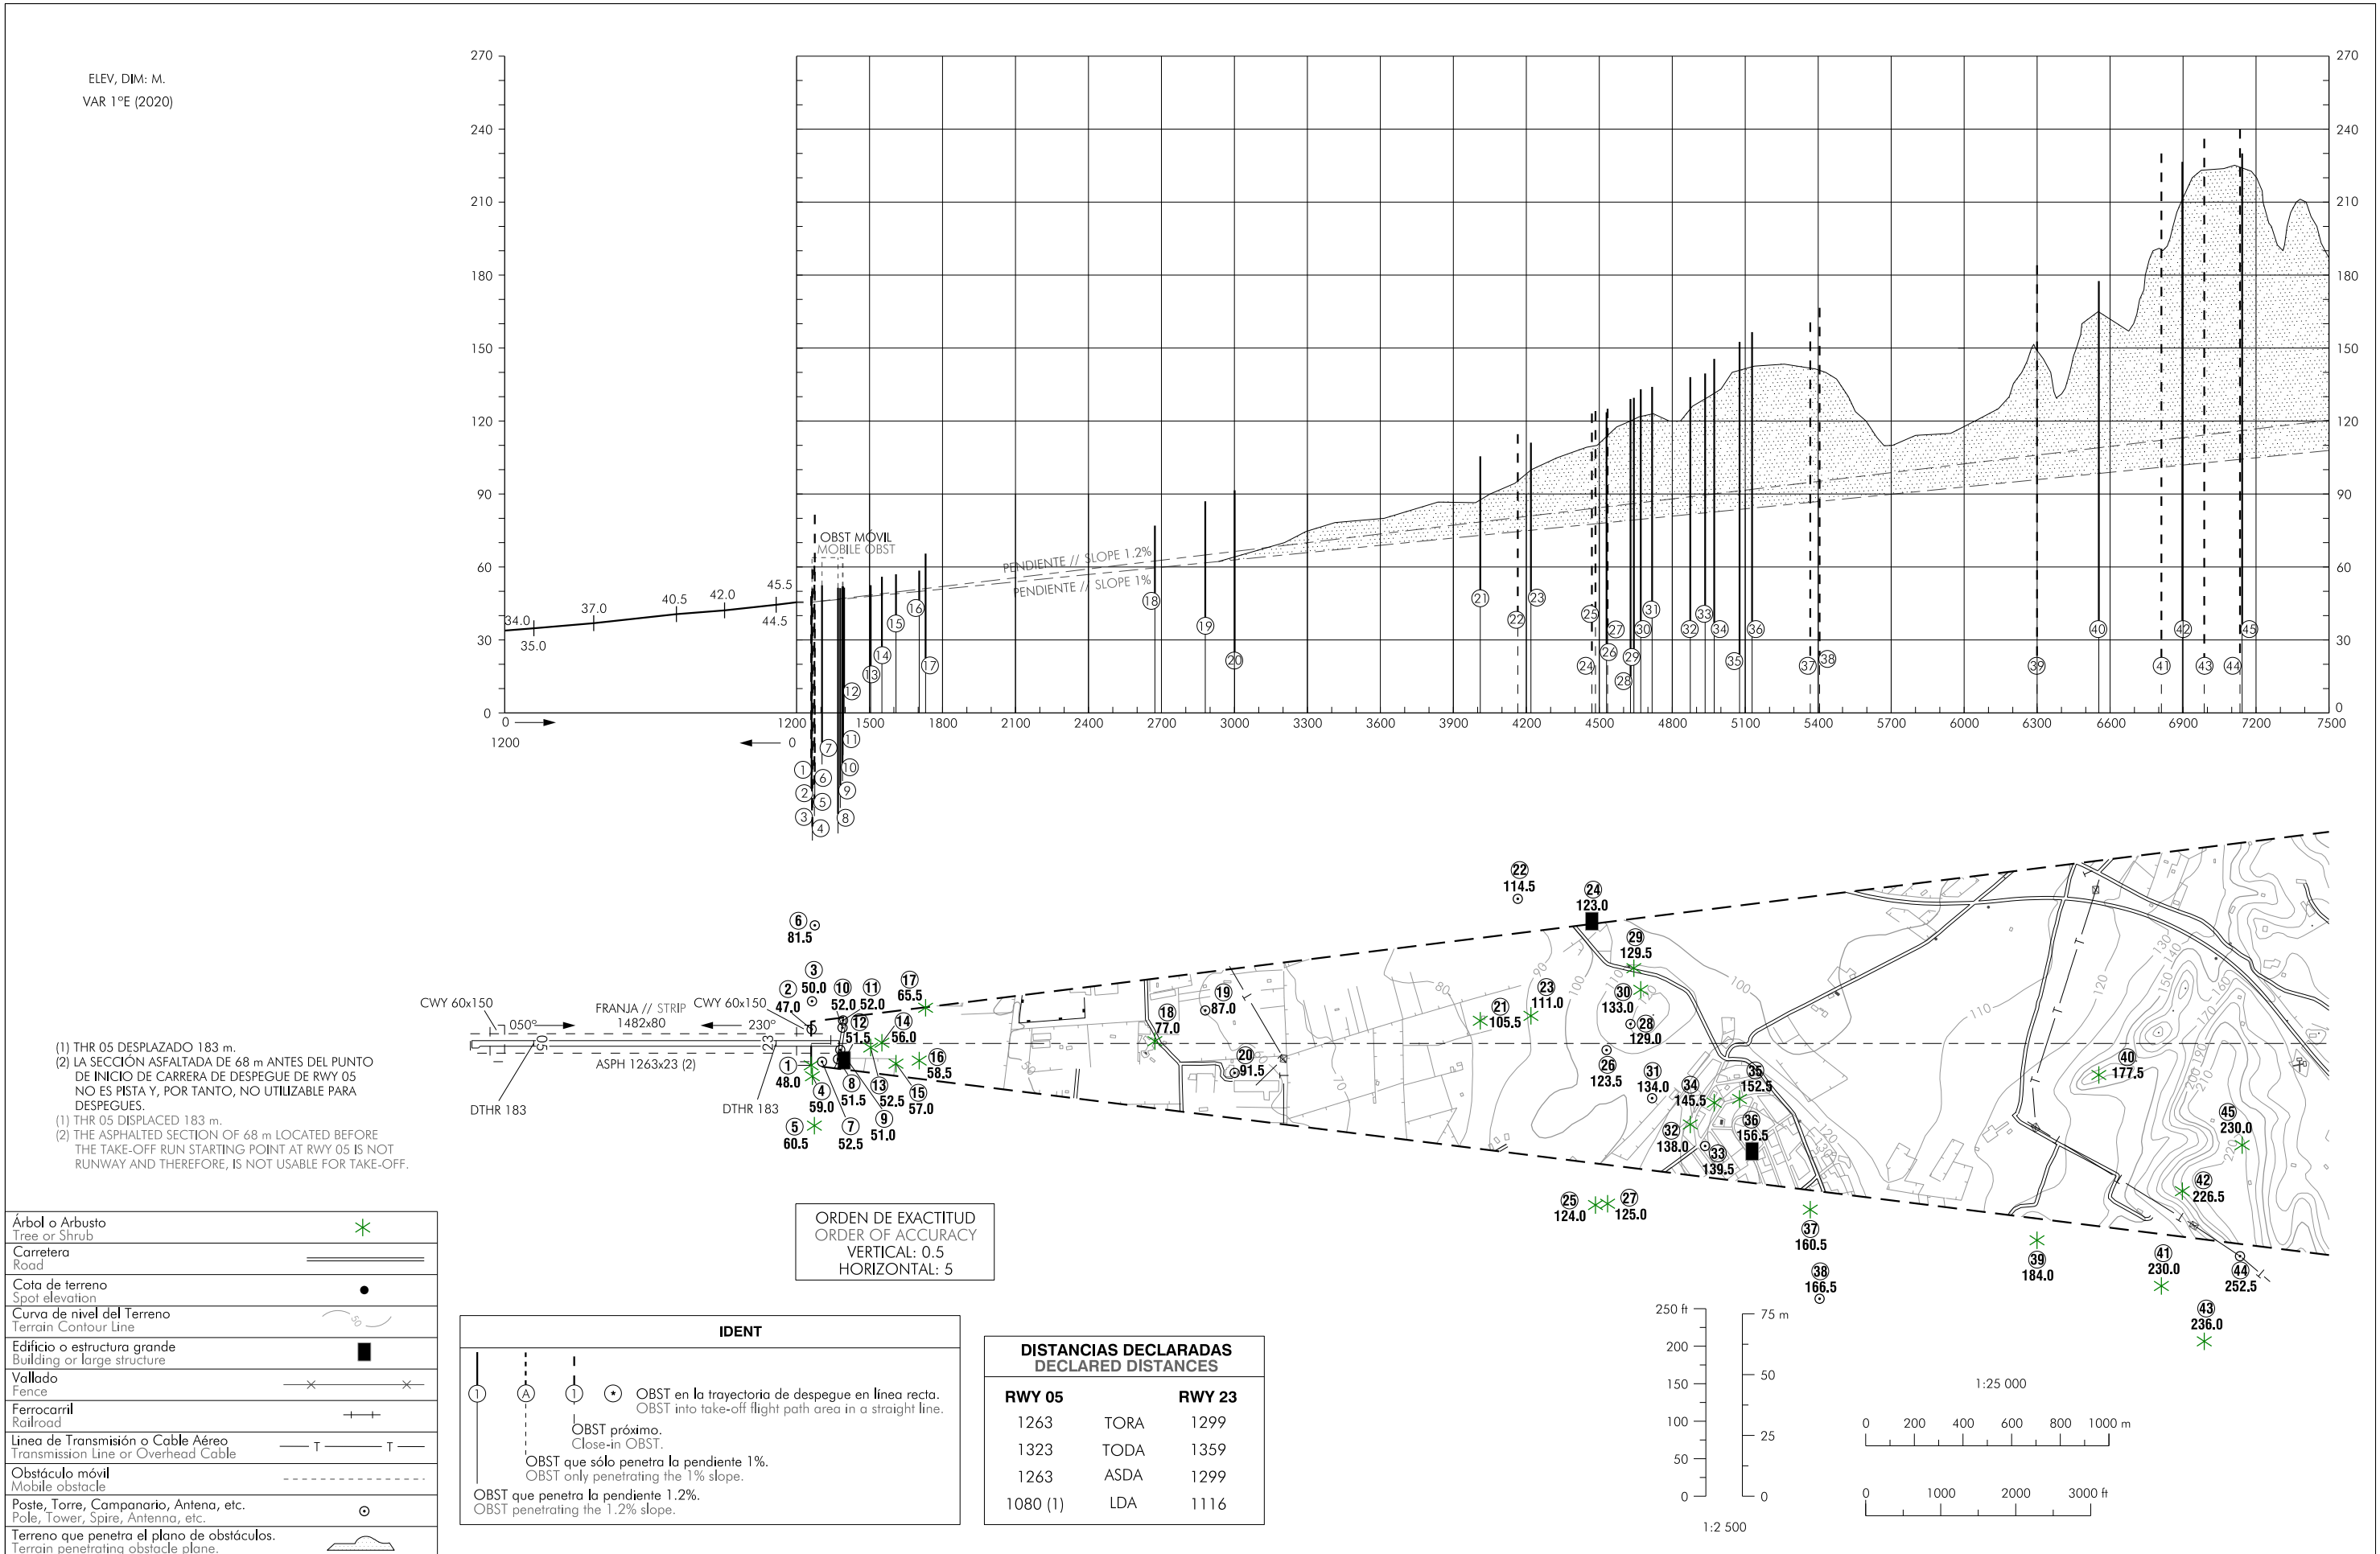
ELEV, DIM: M.
VAR 1°E (2020)

270
240
210
180
150
120
90
60
30
0

OBST MÓVIL
MOBILE OBST
PENDIENTE // SLOPE 1.2%
PENDIENTE // SLOPE 1%
34.0 35.0 37.0 40.5 42.0 45.5 44.5

0 1200 1200 0 1500 1800 2100 2400 2700 3000 3300 3600 3900 4200 4500 4800 5100 5400 5700 6000 6300 6600 6900 7200 7500

1 2 3 4 5 6 7 8 9 10 11 12 13 14 15 16 17 18 19 20 21 22 23 24 25 26 27 28 29 30 31 32 33 34 35 36 37 38 39 40 41 42 43 44 45

(1) THR 05 DESPLAZADO 183 m.
(2) LA SECCIÓN ASFALTADA DE 68 m ANTES DEL PUNTO DE INICIO DE CARRERA DE DESPEGUE DE RWY 05 NO ES PISTA Y, POR TANTO, NO UTILIZABLE PARA DESPEGUES.
(1) THR 05 DISPLACED 183 m.
(2) THE ASPHALTED SECTION OF 68 m LOCATED BEFORE THE TAKE-OFF RUN STARTING POINT AT RWY 05 IS NOT RUNWAY AND THEREFORE, IS NOT USABLE FOR TAKE-OFF.

CWY 60x150
050°
FRANJA // STRIP 1482x80
CWY 60x150
230°
05
23
ASPH 1263x23 (2)
DTHR 183
DTHR 183

6 81.5
3 50.0
2 47.0
10 52.0
11 52.0
17 65.5
14 56.0
12 51.5
16 58.5
1 48.0
4 59.0
8 51.5
13 52.5
15 57.0
9 51.0
5 60.5
7 52.5
18 77.0
19 87.0
20 91.5
21 105.5
22 114.5
23 111.0
24 123.0
29 129.5
30 133.0
28 129.0
26 123.5
31 134.0
34 145.5
35 152.5
32 138.0
33 139.5
36 156.5
25 124.0
27 125.0
37 160.5
38 166.5
39 184.0
40 177.5
41 230.0
42 226.5
43 236.0
44 252.5
45 230.0

ORDEN DE EXACTITUD
ORDER OF ACCURACY
VERTICAL: 0.5
HORIZONTAL: 5

| Árbol o Arbusto Tree or Shrub | |
|---|---|
| Carretera Road | |
| Cota de terreno Spot elevation | |
| Curva de nivel del Terreno Terrain Contour Line | |
| Edificio o estructura grande Building or large structure | |
| Vallado Fence | |
| Ferrocarril Railroad | |
| Línea de Transmisión o Cable Aéreo Transmission Line or Overhead Cable | T T |
| Obstáculo móvil Mobile obstacle | |
| Poste, Torre, Campanario, Antena, etc. Pole, Tower, Spire, Antenna, etc. | |
| Terreno que penetra el plano de obstáculos. Terrain penetrating obstacle plane. | |

IDENT
1 A 1
OBST en la trayectoria de despegue en línea recta.
OBST into take-off flight path area in a straight line.
OBST próximo.
Close-in OBST.
OBST que sólo penetra la pendiente 1%.
OBST only penetrating the 1% slope.
OBST que penetra la pendiente 1.2%.
OBST penetrating the 1.2% slope.

DISTANCIAS DECLARADAS
DECLARED DISTANCES
| RWY 05 | | RWY 23 |
|---|---|---|
| 1263 | TORA | 1299 |
| 1323 | TODA | 1359 |
| 1263 | ASDA | 1299 |
| 1080 (1) | LDA | 1116 |

250 ft 200 150 100 50 0
75 m 50 25 0
1:2 500
1:25 000
0 200 400 600 800 1000 m
0 1000 2000 3000 ft